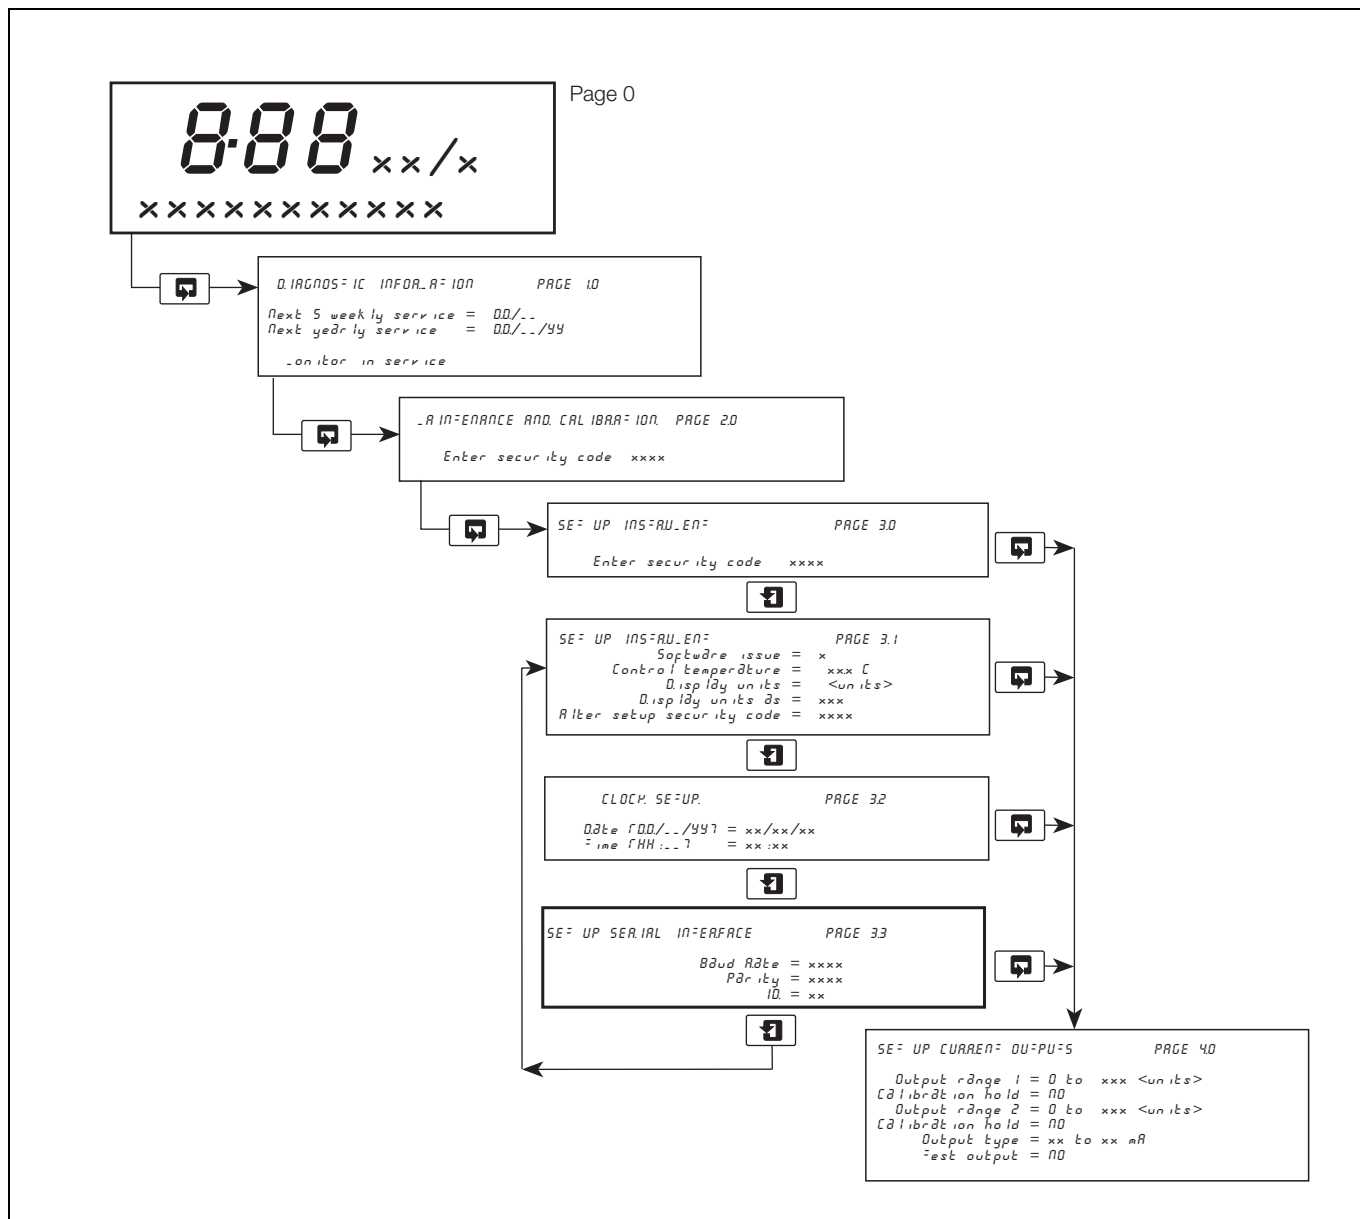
8.88 xx/x

XXXXXXXXXXX

Page 0

D.IAGNOS=IC INFOR_A=ION PAGE 1.0

Next 5 weekly service = DD/_ _
Next yearly service = DD/_ _/YY

_onitor in service

_AIN=ENANCE AND CALIBRA=ION PAGE 2.0

Enter security code xxxx

SE= UP INS=RU_EN= PAGE 3.0

Enter security code xxxx

SE= UP INS=RU_EN= PAGE 3.1
Software issue = x
Control temperature = xxx C
D.isplay units = <units>
D.isplay units as = xxx
Alter setup security code = xxxx

CLOCK SE=UP. PAGE 3.2

Date [DD/_ _/YY] = xx/xx/xx
=ime [HH:_ _] = xx:xx

SE= UP SER.IAL IN=ERFACE PAGE 3.3

Baud Rate = xxxx
Parity = xxxx
ID. = xx

SE= UP CURREN= OU=PU=S PAGE 4.0

Output range 1 = 0 to xxx <units>
Calibration hold = NO
Output range 2 = 0 to xxx <units>
Calibration hold = NO
Output type = xx to xx mA
=est output = NO